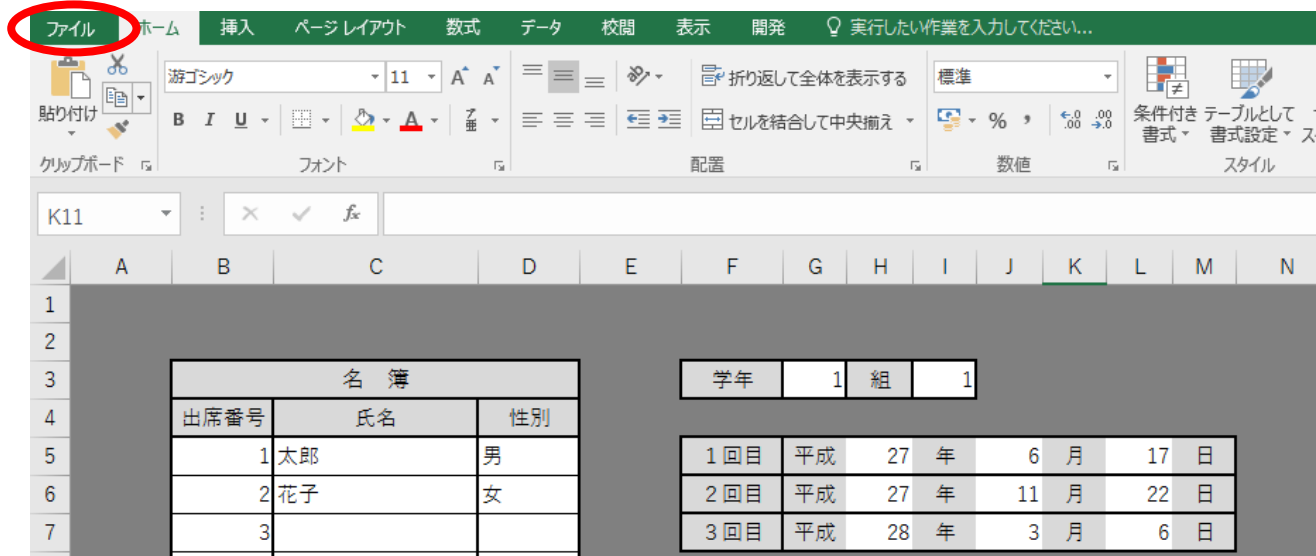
ファイル ホーム 挿入 ページ レイアウト 数式 データ 校閲 表示 開発 実行したい作業を入力してください...

貼り付け クリップボード
游ゴシック 11 A A
B I U A
フォント
折り返して全体を表示する
セルを結合して中央揃え
配置
標準
% ,
.00 .0 →.0 .00
数値
条件付き書式 テーブルとして書式設定 ス
スタイル

K11 fx

| | A | B | C | D | E | F | G | H | I | J | K | L | M | N |
|---|---|---|---|---|---|---|---|---|---|---|---|---|---|---|
| 1 | | | | | | | | | | | | | | |
| 2 | | | | | | | | | | | | | | |
| 3 | | 名　簿 | | | | 学年 | 1 | 組 | 1 | | | | | |
| 4 | | 出席番号 | 氏名 | 性別 | | | | | | | | | | |
| 5 | | 1 | 太郎 | 男 | | 1回目 | 平成 | 27 | 年 | 6 | 月 | 17 | 日 | |
| 6 | | 2 | 花子 | 女 | | 2回目 | 平成 | 27 | 年 | 11 | 月 | 22 | 日 | |
| 7 | | 3 | | | | 3回目 | 平成 | 28 | 年 | 3 | 月 | 6 | 日 | |